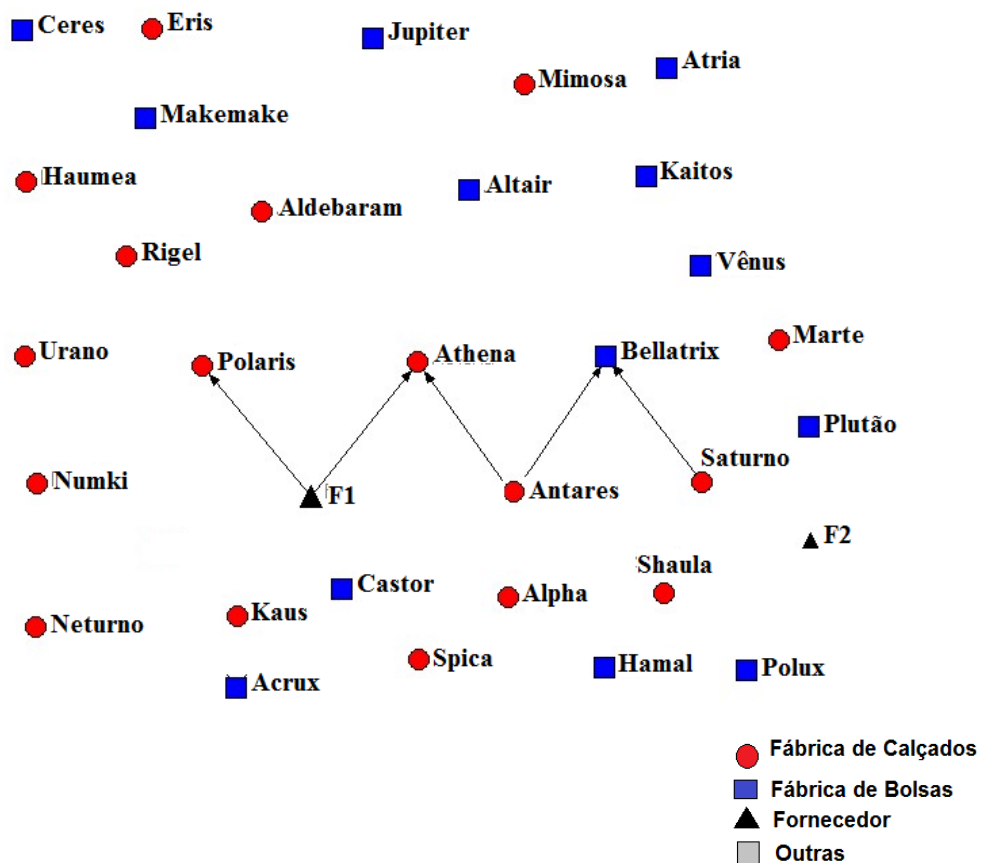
Ceres
Eris
Jupiter
Mimosa
Atria
Makemake
Haumea
Aldebaram
Altair
Kaitos
Rigel
Vênus
Urano
Polaris
Athena
Bellatrix
Marte
Plutão
Saturno
Numki
F1
Antares
F2
Shaula
Castor
Alpha
Kaus
Neturno
Spica
Hamal
Polux
Acrux

Fábrica de Calçados
Fábrica de Bolsas
Fornecedor
Outras